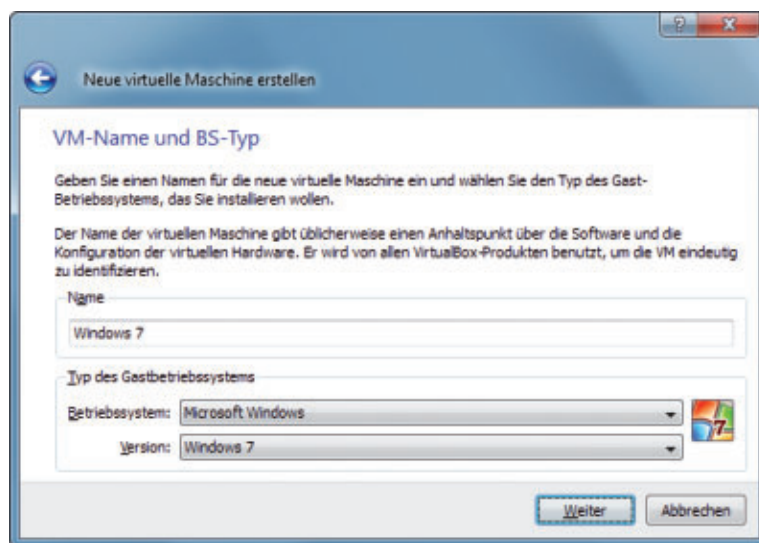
?

x

Neue virtuelle Maschine erstellen

VM-Name und BS-Typ

Geben Sie einen Namen für die neue virtuelle Maschine ein und wählen Sie den Typ des Gast-Betriebssystems, das Sie installieren wollen.

Der Name der virtuellen Maschine gibt üblicherweise einen Anhaltspunkt über die Software und die Konfiguration der virtuellen Hardware. Er wird von allen VirtualBox-Produkten benutzt, um die VM eindeutig zu identifizieren.

Name

Windows 7

Typ des Gastbetriebssystems

Betriebssystem: Microsoft Windows

Version: Windows 7

7

Weiter

Abbrechen